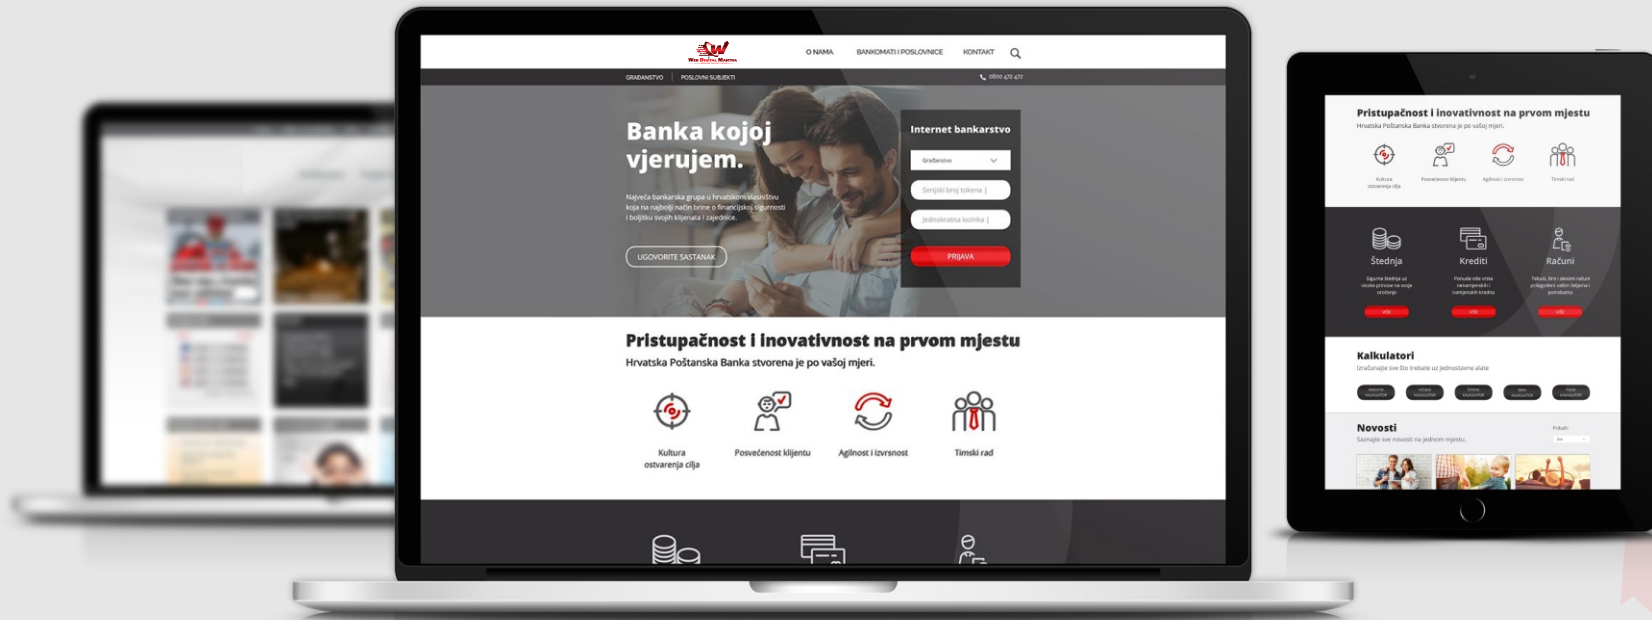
Web Digital Mantra

O NAMA BANKOMATI I POSLOVNICE KONTAKT

GRAĐANSTVO POSLOVNI SUBJEKTI

0800 472 472

Banka kojoj vjerujem.

Najveća bankarska grupa u hrvatskom vlasništvu koja na najbolji način brine o financijskoj sigurnosti i boljitku svojih klijenata i zajednice.

UGOVORITE SASTANAK

Internet bankarstvo

Građanstvo

Serijski broj tokena |

Jednokratna lozinka |

PRIJAVA

Pristupačnost i inovativnost na prvom mjestu

Hrvatska Poštanska Banka stvorena je po vašoj mjeri.

Kultura ostvarenja cilja

Posvećenost klijentu

Agilnost i izvrsnost

Timski rad

Pristupačnost i inovativnost na prvom mjestu

Hrvatska Poštanska Banka stvorena je po vašoj mjeri.

Kultura ostvarenja cilja

Posvećenost klijentu

Agilnost i izvrsnost

Timski rad

Štednja

Krediti

Računi

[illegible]

više

više

više

Kalkulatori

Izračunajte sve što trebate uz jednostavne alate

Novosti

Saznajte sve novosti na jednom mjestu.

Prikaži: